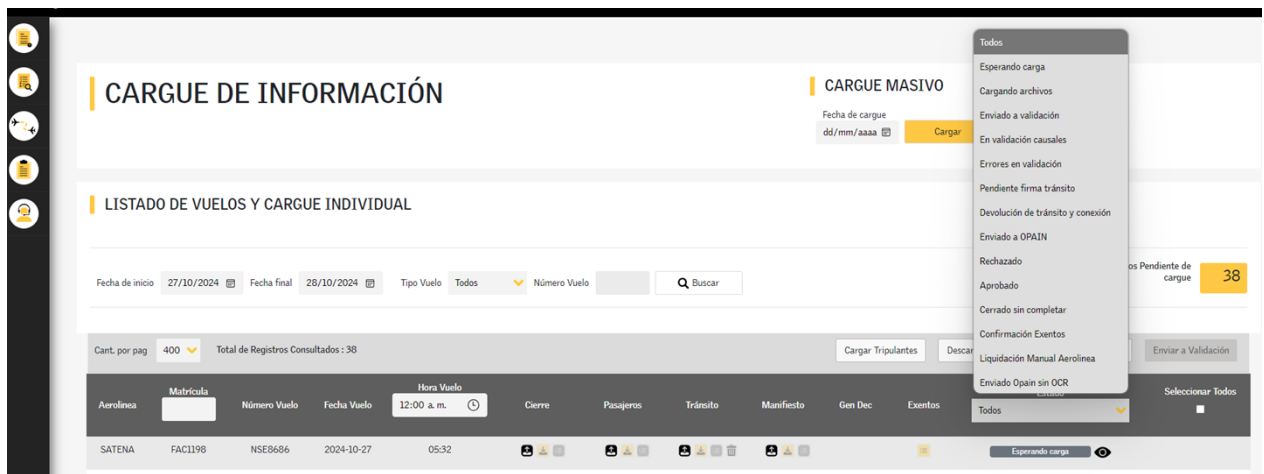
CARGUE DE INFORMACIÓN

CARGUE MASIVO

Fecha de cargue

dd/mm/aaaa

Cargar

LISTADO DE VUELOS Y CARGUE INDIVIDUAL

Fecha de inicio 27/10/2024 Fecha final 28/10/2024 Tipo Vuelo Todos Número Vuelo Buscar

os Pendiente de cargue 38

Cant. por pag 400 Total de Registros Consultados : 38

Cargar Tripulantes Desca

Enviar a Validación

Todos
Esperando carga
Cargando archivos
Enviado a validación
En validación causales
Errores en validación
Pendiente firma tránsito
Devolución de tránsito y conexión
Enviado a OPAIN
Rechazado
Aprobado
Cerrado sin completar
Confirmación Exentos
Liquidación Manual Aerolinea
Enviado Opain sin OCR

| Aerolinea | Matrícula | Número Vuelo | Fecha Vuelo | Hora Vuelo 12:00 a. m. | Cierre | Pasajeros | Tránsito | Manifiesto | Gen Dec | Exentos | Estado Todos | Seleccionar Todos |
|---|---|---|---|---|---|---|---|---|---|---|---|---|
| SATENA | FAC1198 | NSE8686 | 2024-10-27 | 05:32 | | | | | | | Esperando carga | |